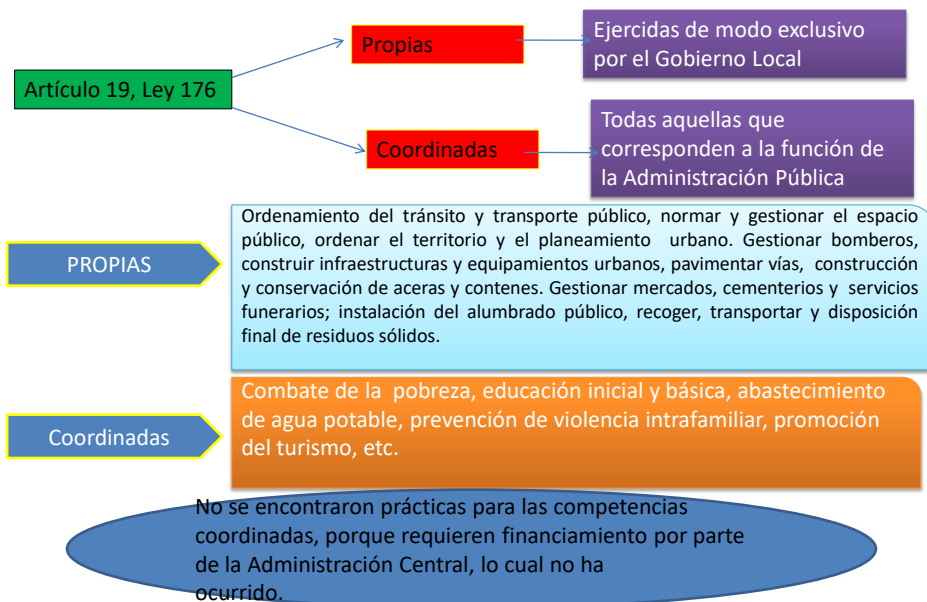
Artículo 19, Ley 176

Propias

Ejercidas de modo exclusivo por el Gobierno Local

Coordinadas

Todas aquellas que corresponden a la función de la Administración Pública

PROPIAS

Ordenamiento del tránsito y transporte público, normar y gestionar el espacio público, ordenar el territorio y el planeamiento urbano. Gestionar bomberos, construir infraestructuras y equipamientos urbanos, pavimentar vías, construcción y conservación de aceras y contenes. Gestionar mercados, cementerios y servicios funerarios; instalación del alumbrado público, recoger, transportar y disposición final de residuos sólidos.

Coordinadas

Combate de la pobreza, educación inicial y básica, abastecimiento de agua potable, prevención de violencia intrafamiliar, promoción del turismo, etc.

No se encontraron prácticas para las competencias coordinadas, porque requieren financiamiento por parte de la Administración Central, lo cual no ha ocurrido.